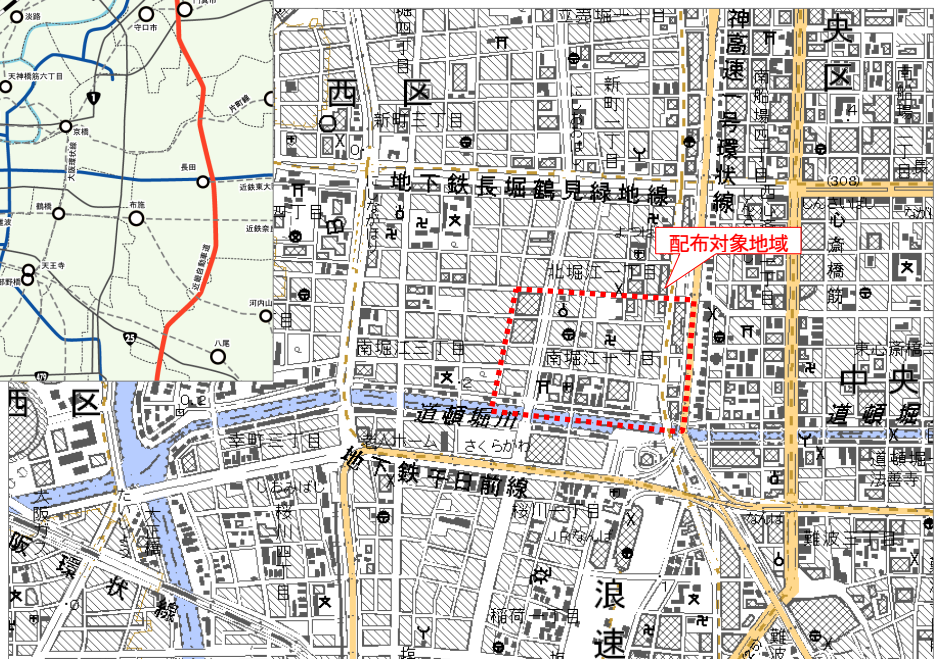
淡路
守口市
門真市
天神橋筋六丁目
京橋
長田
近鉄東大阪線
布施
鶴橋
近鉄奈良線
天王寺
河内山本
八尾
25
1
西
区
新町三丁目
新町一丁目
立売堀一丁目
堀江
地下鉄長堀鶴見緑地線
阪神高速一号環状線
南船場四丁目
南船場三丁目
中
央
区
心斎橋筋
(308)
配布対象地域
北堀江一丁目
南堀江二丁目
南堀江一丁目
東心斎橋一丁目
西
区
道頓堀川
道頓堀
幸町三丁目
さくらがわ
地下鉄千日前線
道頓堀
法善寺
桜川一丁目
JRなんば
なんば
難波三丁目
大阪環状線
稲荷一丁目
浪
速